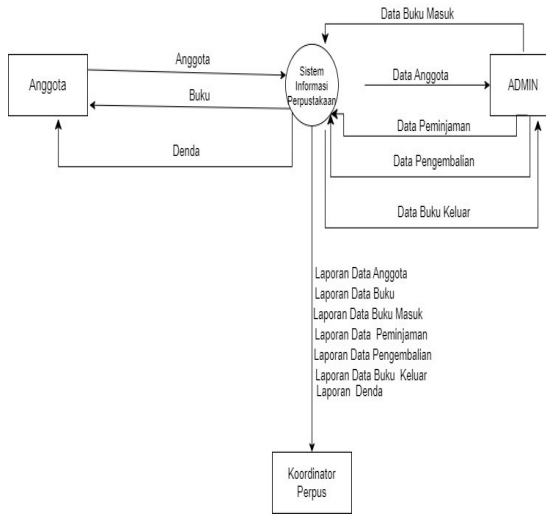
Data Buku Masuk

Anggota

Anggota

Buku

Denda

Sistem Informasi Perpustakaan

Data Anggota

ADMIN

Data Peminjaman

Data Pengembalian

Data Buku Keluar

Laporan Data Anggota
Laporan Data Buku
Laporan Data Buku Masuk
Laporan Data Peminjaman
Laporan Data Pengembalian
Laporan Data Buku Keluar
Laporan Denda

Koordinator Perpus